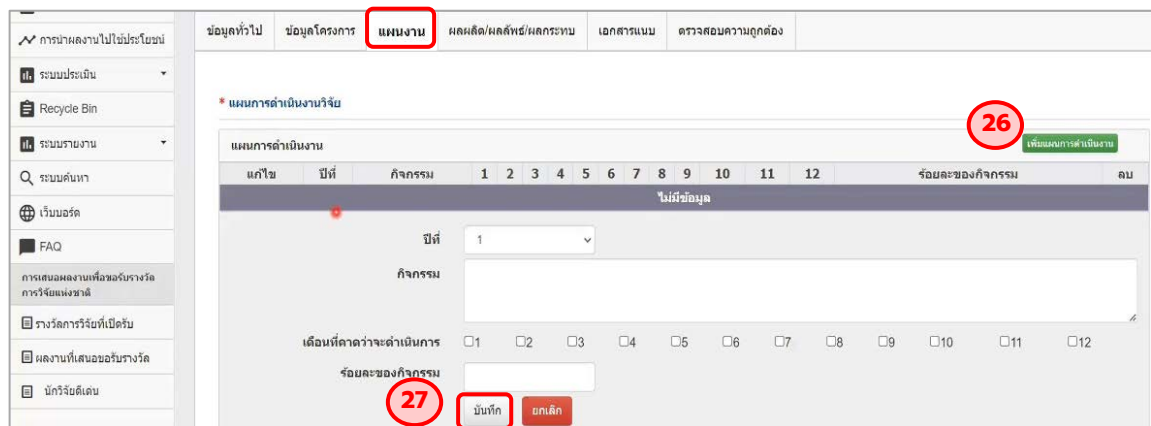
การนำผลงานไปใช้ประโยชน์
ระบบประเมิน
Recycle Bin
ระบบรายงาน
ระบบค้นหา
เว็บบอร์ด
FAQ
การเสนอผลงานเพื่อขอรับรางวัลการวิจัยแห่งชาติ
รางวัลการวิจัยที่เปิดรับ
ผลงานที่เสนอขอรับรางวัล
นักวิจัยดีเด่น

ข้อมูลทั่วไป | ข้อมูลโครงการ | แผนงาน | ผลผลิต/ผลลัพธ์/ผลกระทบ | เอกสารแนบ | ตรวจสอบความถูกต้อง

* แผนการดำเนินงานวิจัย

แผนการดำเนินงาน

26

เพิ่มแผนการดำเนินงาน

| แก้ไข | ปีที่ | กิจกรรม | 1 | 2 | 3 | 4 | 5 | 6 | 7 | 8 | 9 | 10 | 11 | 12 | ร้อยละของกิจกรรม | ลบ |
|---|---|---|---|---|---|---|---|---|---|---|---|---|---|---|---|---|
| ไม่มีข้อมูล | | | | | | | | | | | | | | | | |

ปีที่ 1
กิจกรรม
เดือนที่คาดว่าจะดำเนินการ ☐1 ☐2 ☐3 ☐4 ☐5 ☐6 ☐7 ☐8 ☐9 ☐10 ☐11 ☐12
ร้อยละของกิจกรรม

27

บันทึก ยกเลิก